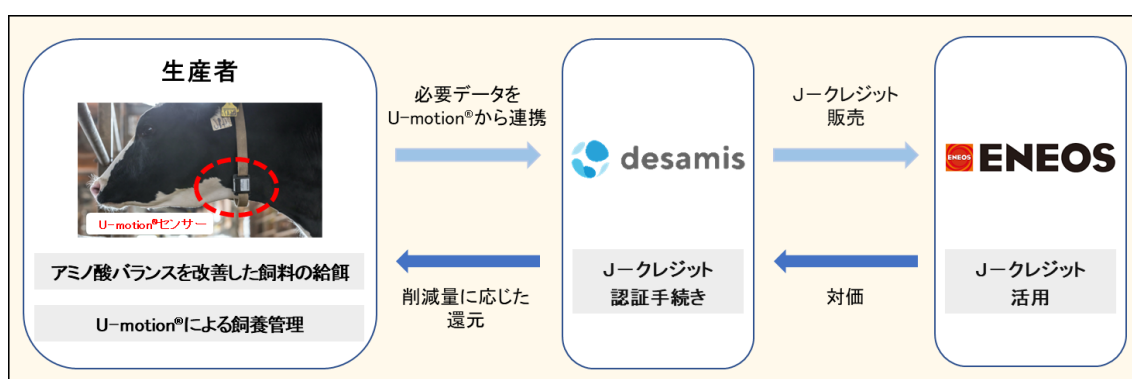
生産者

U-motion®センサー

アミノ酸バランスを改善した飼料の給餌

U-motion®による飼養管理

必要データを U-motion®から連携

削減量に応じた還元

desamis

J－クレジット 認証手続き

J－クレジット 販売

対価

ENEOS ENEOS

J－クレジット 活用